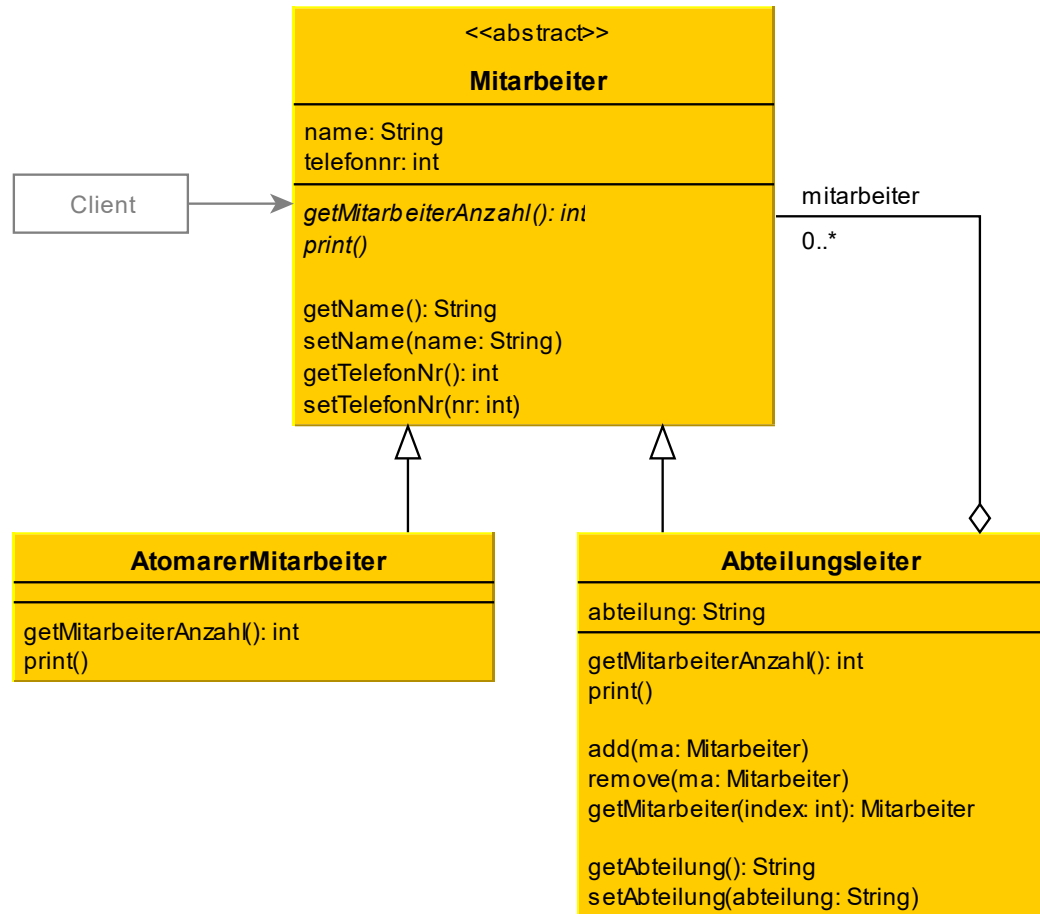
<<abstract>>

Mitarbeiter

name: String
telefonnr: int

getMitarbeiterAnzahl(): int
print()

getName(): String
setName(name: String)
getTelefonNr(): int
setTelefonNr(nr: int)

Client

mitarbeiter
0..*

AtomarerMitarbeiter

getMitarbeiterAnzahl(): int
print()

Abteilungsleiter

abteilung: String

getMitarbeiterAnzahl(): int
print()

add(ma: Mitarbeiter)
remove(ma: Mitarbeiter)
getMitarbeiter(index: int): Mitarbeiter

getAbteilung(): String
setAbteilung(abteilung: String)